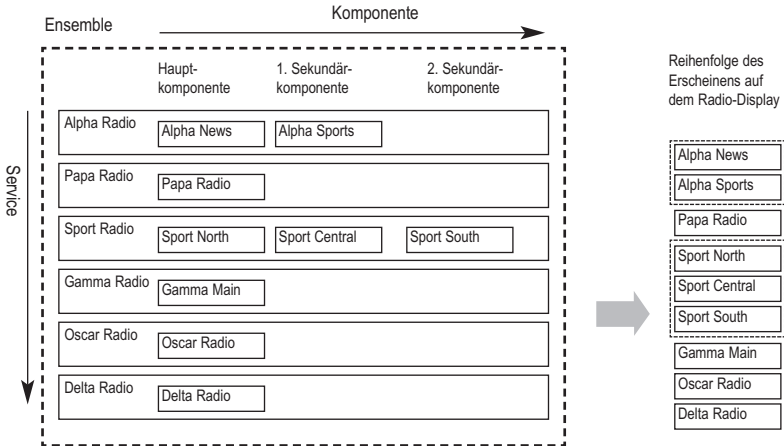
Ensemble

Komponente

Service

Hauptkomponente

1. Sekundärkomponente

2. Sekundärkomponente

Alpha Radio
Alpha News
Alpha Sports

Papa Radio
Papa Radio

Sport Radio
Sport North
Sport Central
Sport South

Gamma Radio
Gamma Main

Oscar Radio
Oscar Radio

Delta Radio
Delta Radio

Reihenfolge des Erscheinens auf dem Radio-Display

Alpha News
Alpha Sports
Papa Radio
Sport North
Sport Central
Sport South
Gamma Main
Oscar Radio
Delta Radio